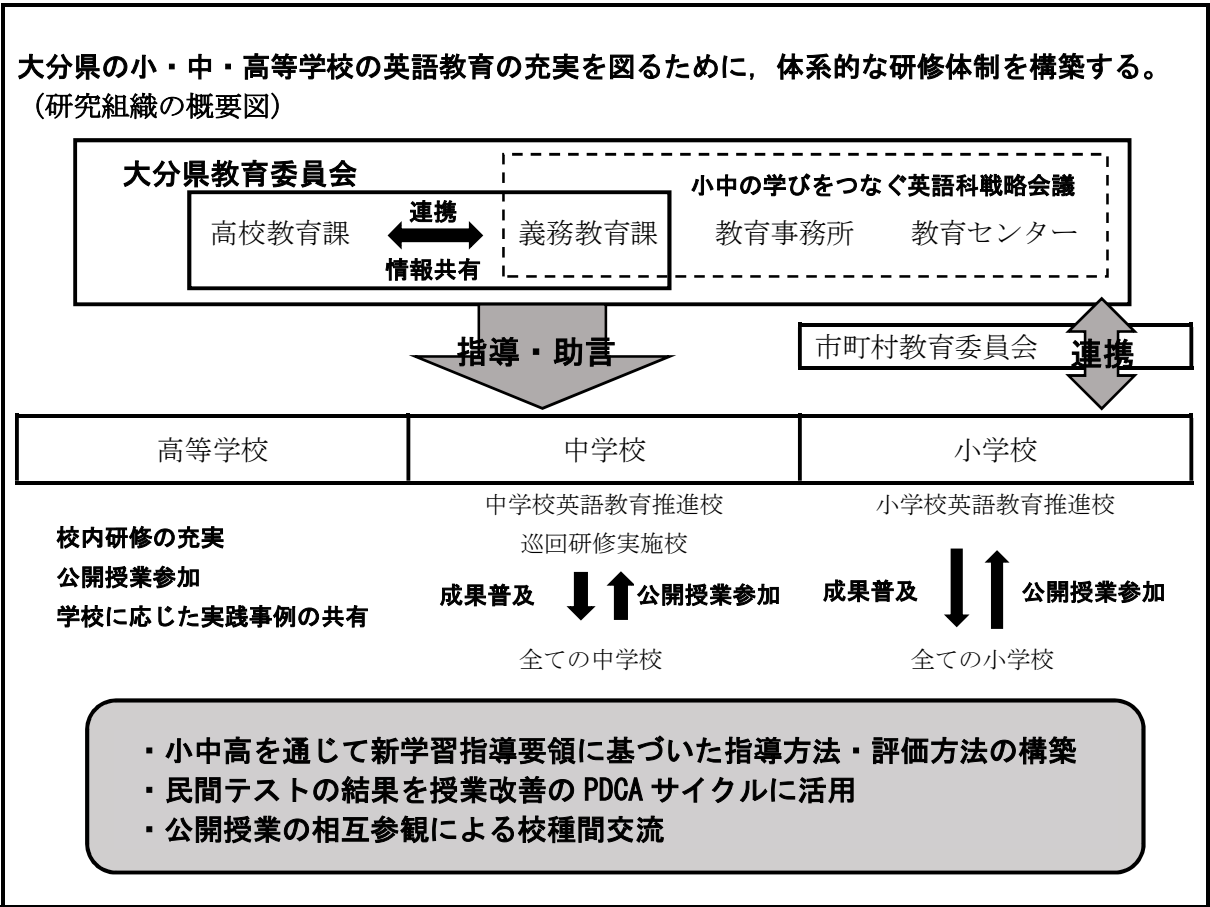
大分県の小・中・高等学校の英語教育の充実を図るために，体系的な研修体制を構築する。
（研究組織の概要図）

大分県教育委員会

小中の学びをつなぐ英語科戦略会議

高校教育課

連携

情報共有

義務教育課

教育事務所

教育センター

指導・助言

市町村教育委員会

連携

| 高等学校 | 中学校 | 小学校 |
|---|---|---|

中学校英語教育推進校

巡回研修実施校

小学校英語教育推進校

校内研修の充実

公開授業参加

学校に応じた実践事例の共有

成果普及

公開授業参加

成果普及

公開授業参加

全ての中学校

全ての小学校

・小中高を通じて新学習指導要領に基づいた指導方法・評価方法の構築
・民間テストの結果を授業改善の PDCA サイクルに活用
・公開授業の相互参観による校種間交流